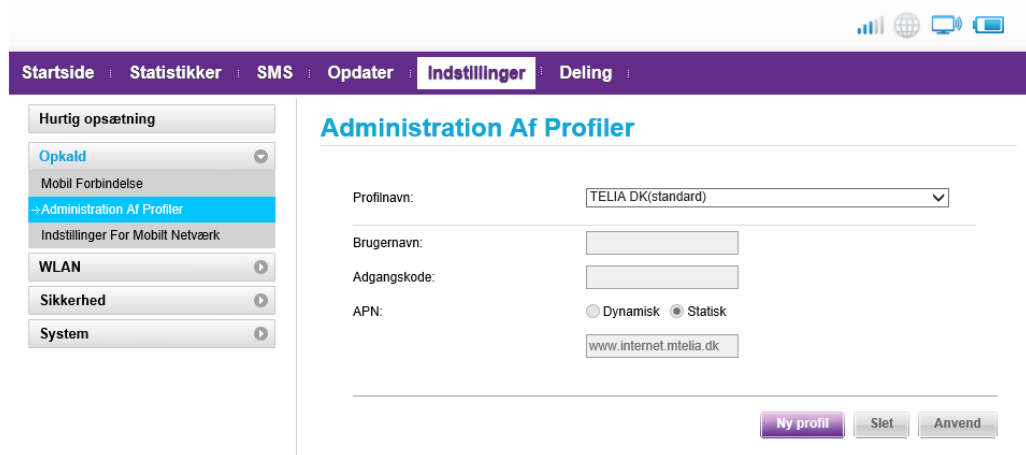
Startside Statistikker SMS Opdater Indstillinger Deling

Hurtig opsætning

Opkald

Mobil Forbindelse

→Administration Af Profiler

Indstillinger For Mobilt Netværk

WLAN

Sikkerhed

System

Administration Af Profiler

Profilnavn: TELIA DK(standard)

Brugernavn:

Adgangskode:

APN: Dynamisk Statisk

www.internet.mtelia.dk

Ny profil Slet Anvend